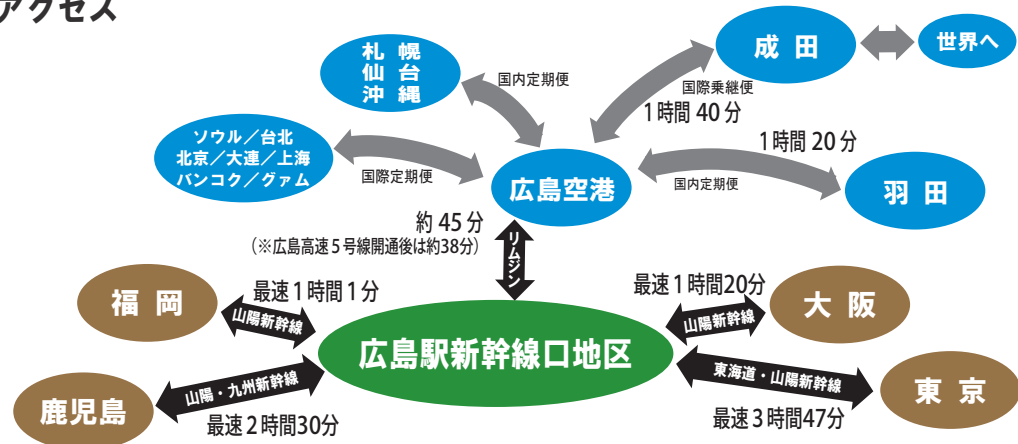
アクセス

札幌
仙台
沖縄

国内定期便

成田

世界へ

国際乗継便
1時間 40分

ソウル／台北
北京／大連／上海
バンコク／グアム

国際定期便

広島空港

1時間 20分

国内定期便

羽田

約 45 分
（※広島高速５号線開通後は約38分）

リムジン

福岡

最速１時間１分

山陽新幹線

最速１時間20分

大阪

山陽新幹線

広島駅新幹線口地区

東海道・山陽新幹線

鹿児島

山陽・九州新幹線

最速２時間30分

東京

最速３時間47分